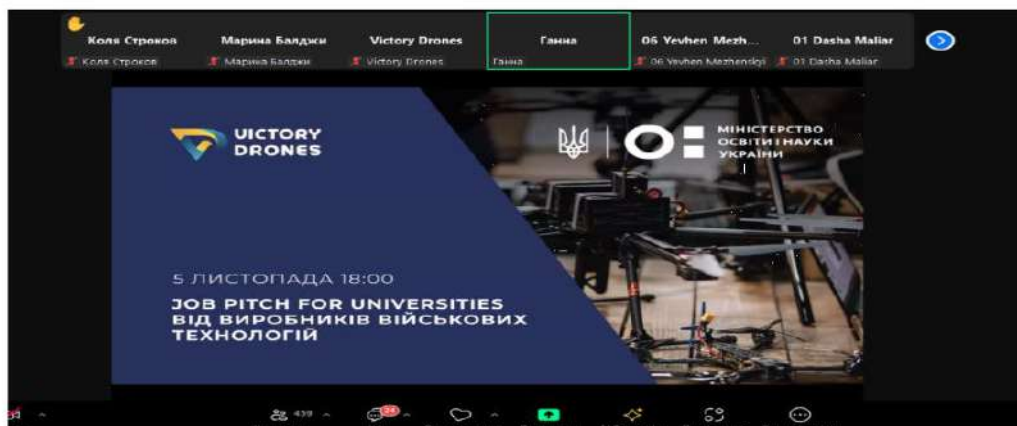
Коля Строков
Коля Строков
Марина Балджи
Марина Балджи
Victory Drones
Victory Drones
Ганна
Ганна
06 Yevhen Mezh...
06 Yevhen Mezhenskyi
01 Dasha Maliar
01 Dasha Maliar

VICTORY DRONES

МІНІСТЕРСТВО ОСВІТИ І НАУКИ УКРАЇНИ

5 ЛИСТОПАДА 18:00

JOB PITCH FOR UNIVERSITIES ВІД ВИРОБНИКІВ ВІЙСЬКОВИХ ТЕХНОЛОГІЙ

439
24